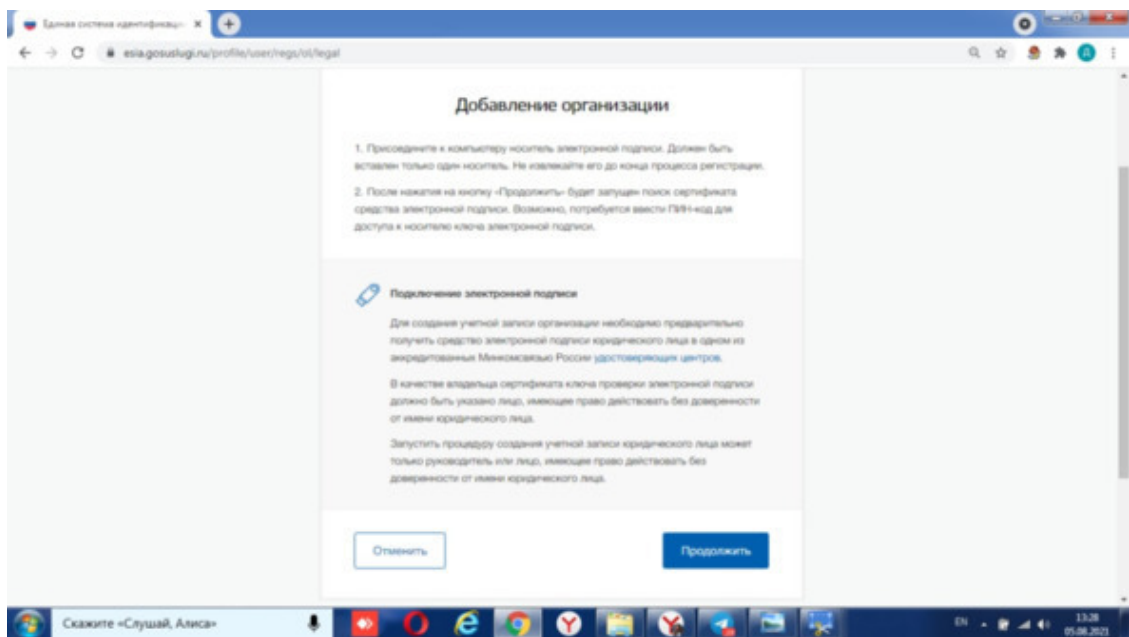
Единая система идентификац... ×

esia.gosuslugi.ru/profile/user/regs/ol/legal

Добавление организации

1. Присоедините к компьютеру носитель электронной подписи. Должен быть вставлен только один носитель. Не извлекайте его до конца процесса регистрации.

2. После нажатия на кнопку «Продолжить» будет запущен поиск сертификата средства электронной подписи. Возможно, потребуется ввести ПИН-код для доступа к носителю ключа электронной подписи.

Подключение электронной подписи

Для создания учетной записи организации необходимо предварительно получить средство электронной подписи юридического лица в одном из аккредитованных Минкомсвязью России удостоверяющих центров.

В качестве владельца сертификата ключа проверки электронной подписи должно быть указано лицо, имеющее право действовать без доверенности от имени юридического лица.

Запустить процедуру создания учетной записи юридического лица может только руководитель или лицо, имеющее право действовать без доверенности от имени юридического лица.

Отменить

Продолжить

Скажите «Слушай, Алиса»

EN 13:28 05.08.2021